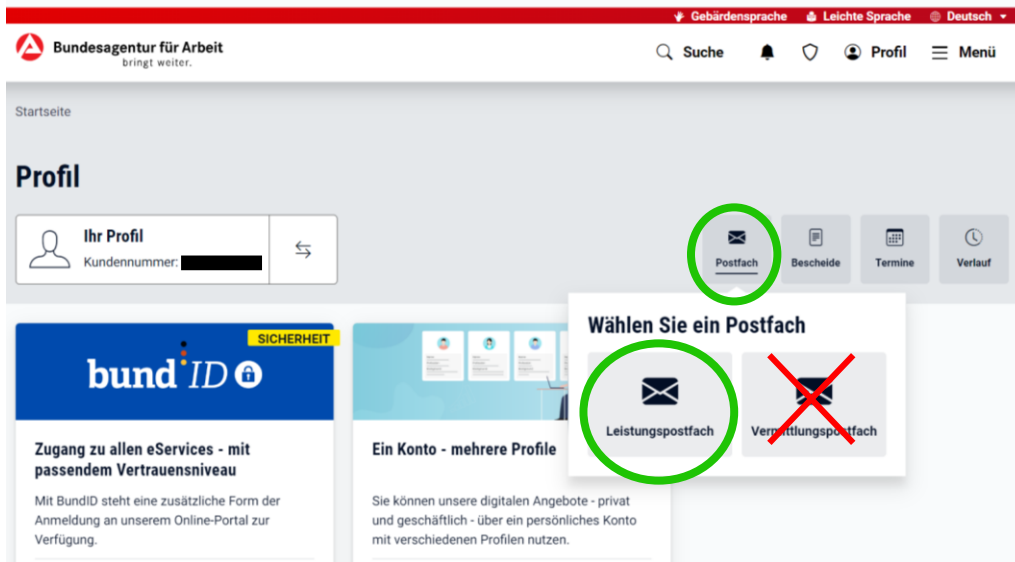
Gebärdensprache Leichte Sprache Deutsch

Bundesagentur für Arbeit
bringt weiter.

Suche Profil Menü

Startseite

Profil

Ihr Profil
Kundennummer: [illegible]

Postfach Bescheide Termine Verlauf

Wählen Sie ein Postfach

Leistungspostfach Vermittlungspostfach

SICHERHEIT

bund ID

Zugang zu allen eServices - mit passendem Vertrauensniveau

Mit BundID steht eine zusätzliche Form der Anmeldung an unserem Online-Portal zur Verfügung.

Ein Konto - mehrere Profile

Sie können unsere digitalen Angebote - privat und geschäftlich - über ein persönliches Konto mit verschiedenen Profilen nutzen.